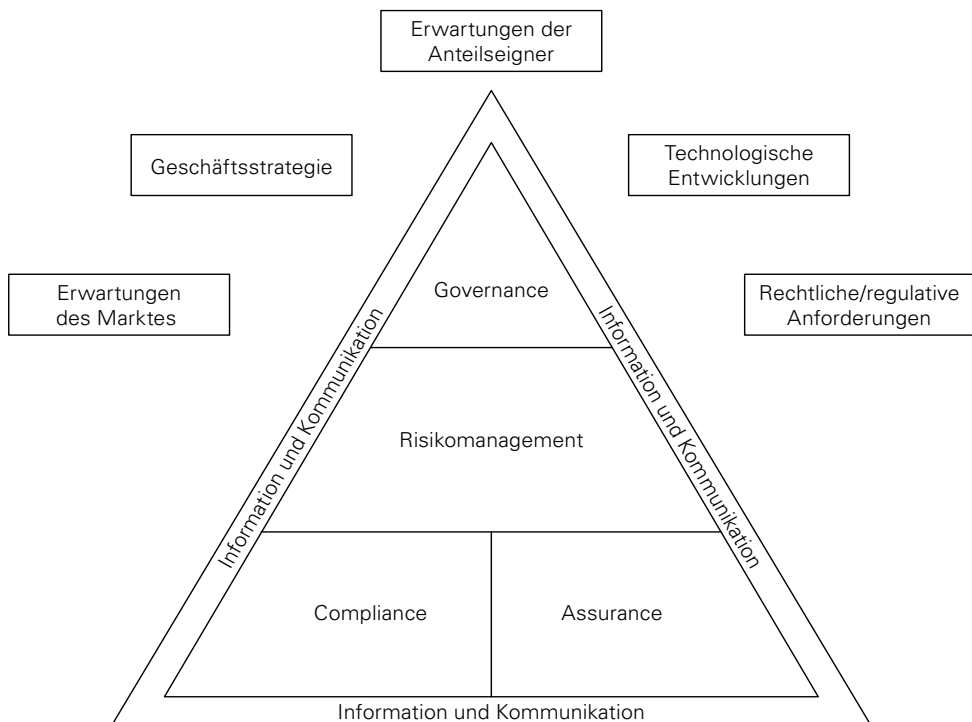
Erwartungen der Anteilseigner

Geschäftsstrategie

Technologische Entwicklungen

Erwartungen des Marktes

Rechtliche/regulative Anforderungen

Governance

Information und Kommunikation

Information und Kommunikation

Risikomanagement

Compliance

Assurance

Information und Kommunikation